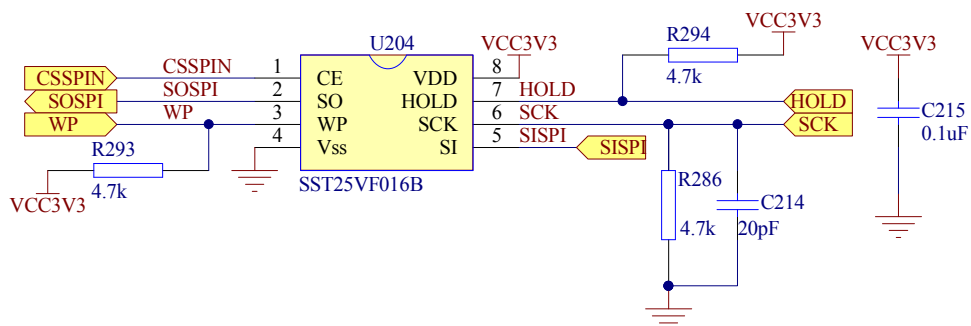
U204

CSSPIN
SOSPI
WP

CSSPIN 1 CE
SOSPI 2 SO
WP 3 WP
4 Vss

VDD 8 VCC3V3
HOLD 7 HOLD
SCK 6 SCK
SI 5 SISPI

SST25VF016B

R293
4.7k
VCC3V3

R294
4.7k
VCC3V3

HOLD
SCK
SISPI

R286
4.7k

C214
20pF

VCC3V3
C215
0.1uF